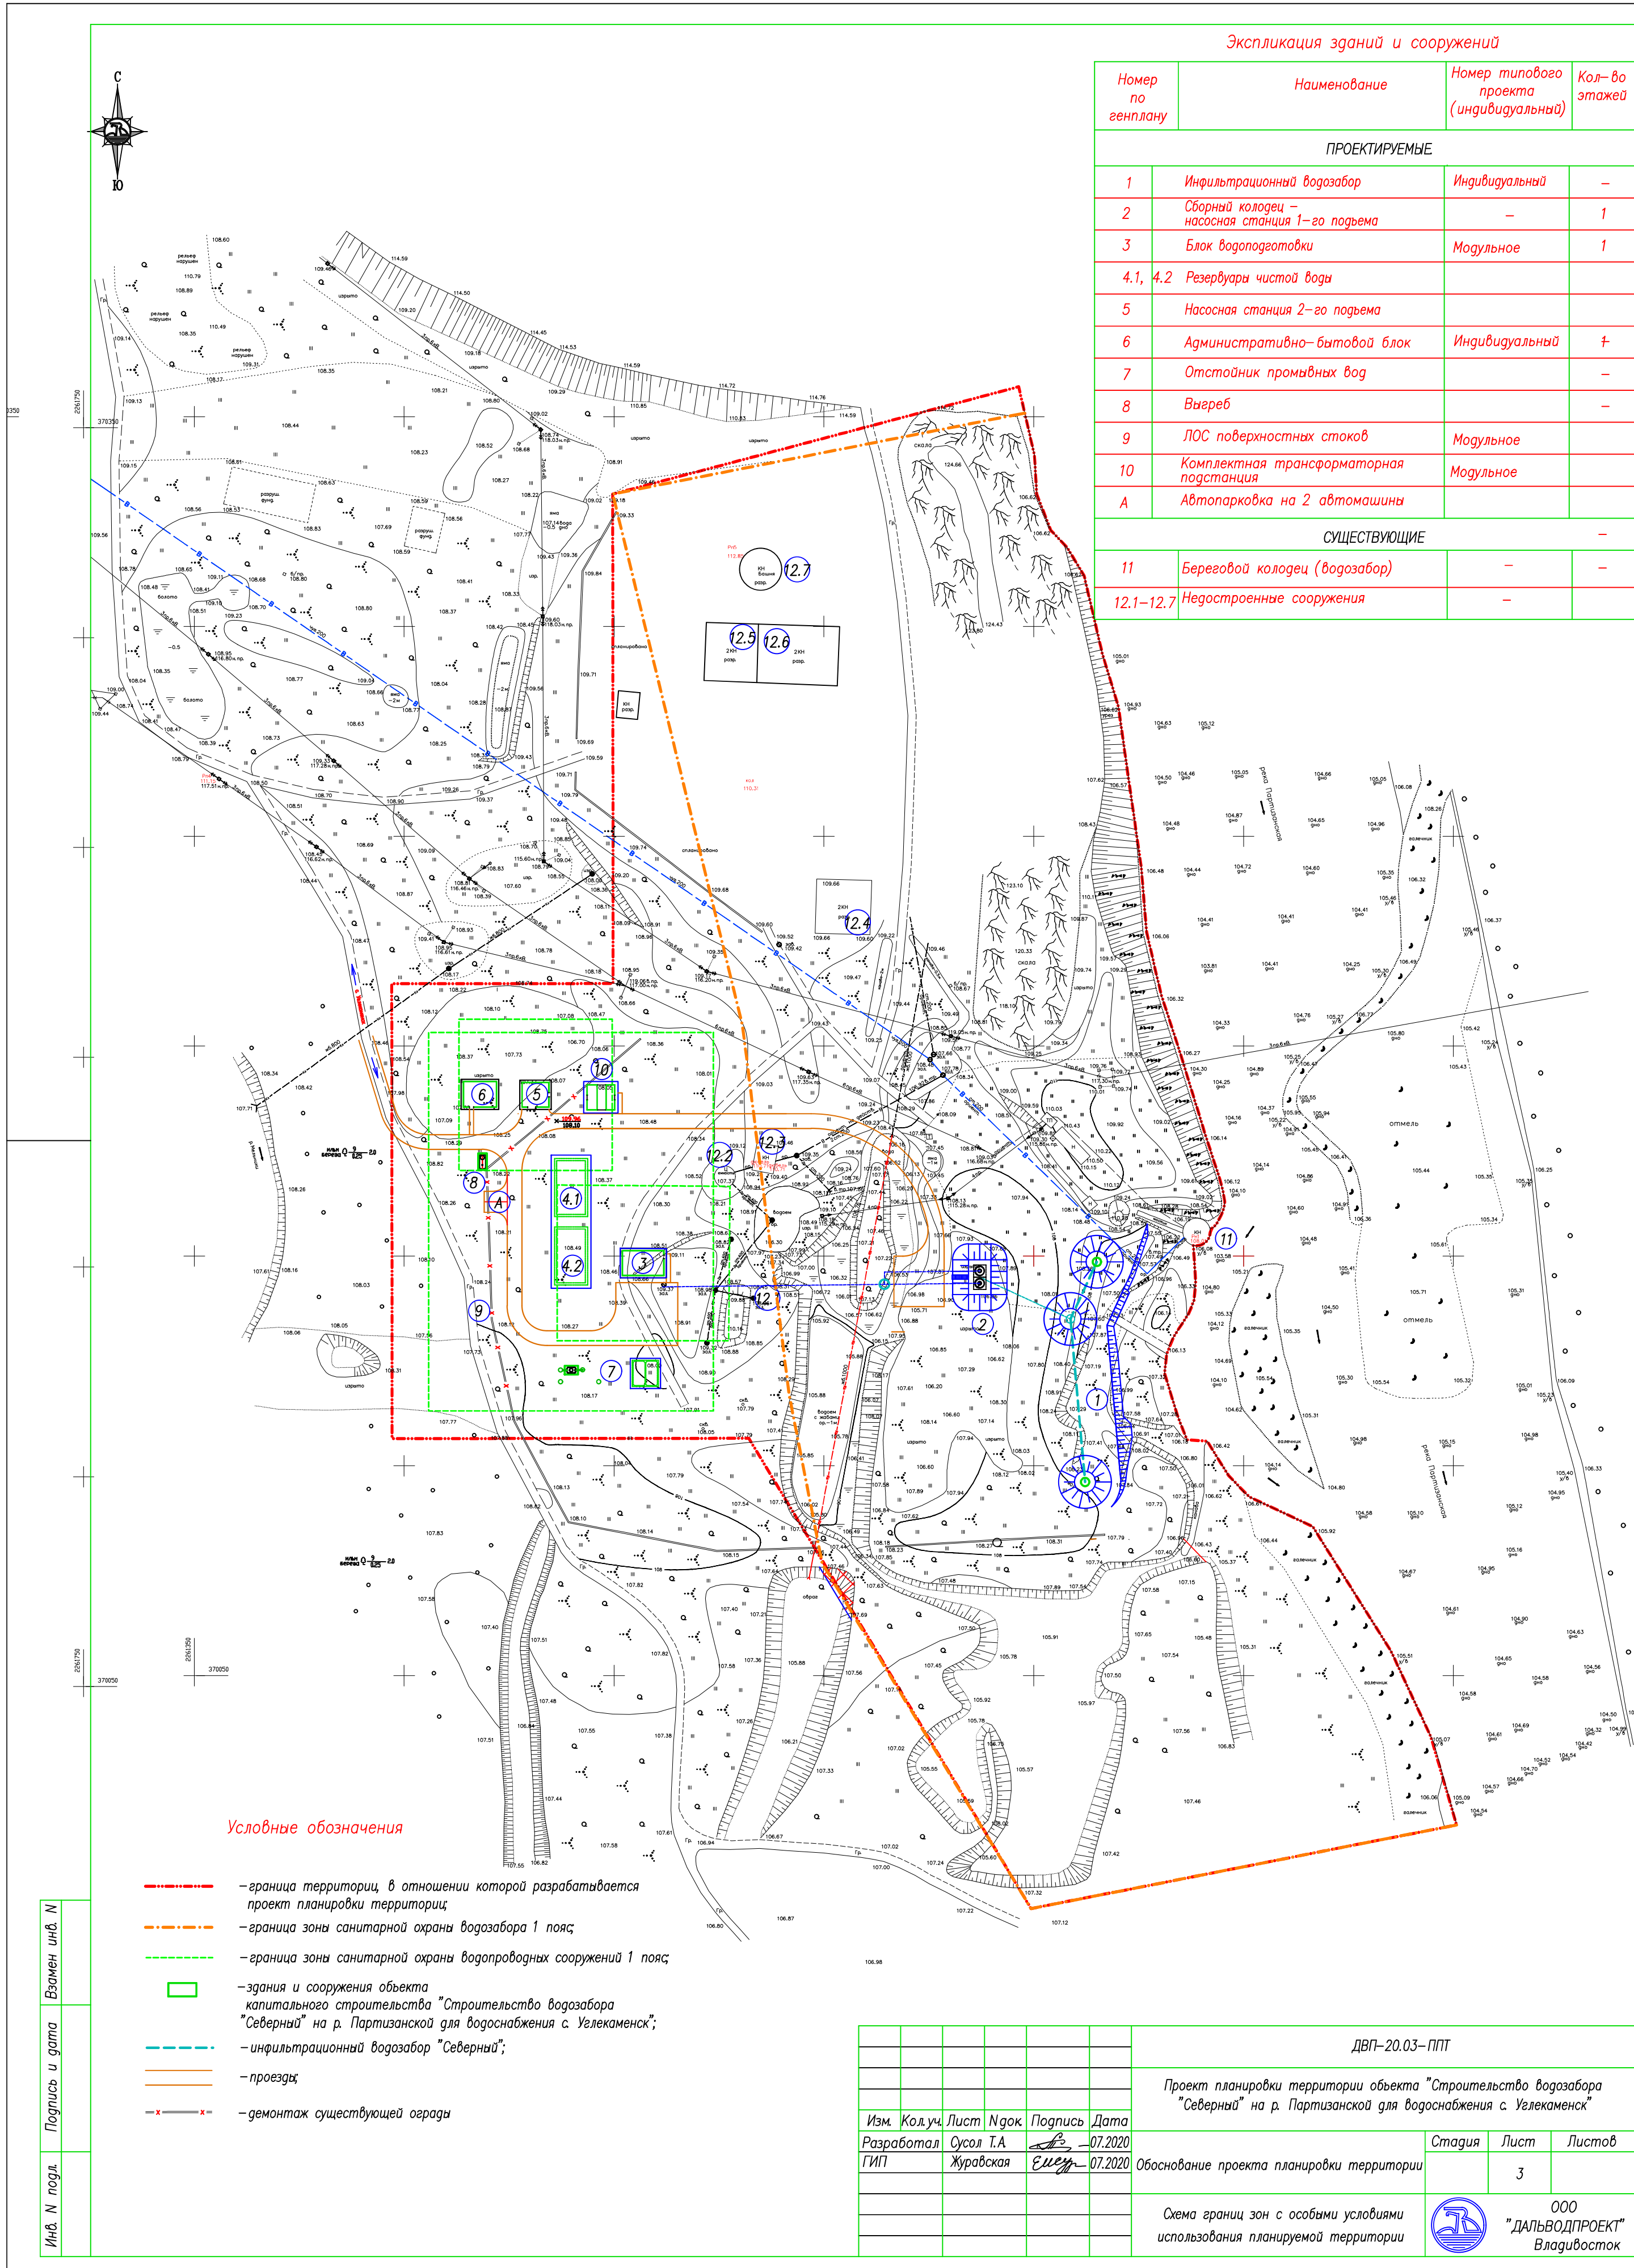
Экспликация зданий и сооружений

| Номер по генплану | Наименование | Номер типового проекта (индивидуальный) | Кол-во этажей |
|---|---|---|---|
| ПРОЕКТИРУЕМЫЕ | | | |
| 1 | Инфильтрационный водозабор | Индивидуальный | – |
| 2 | Сборный колодец – насосная станция 1-го подъема | – | 1 |
| 3 | Блок водоподготовки | Модульное | 1 |
| 4.1, 4.2 | Резервуары чистой воды | | |
| 5 | Насосная станция 2-го подъема | | |
| 6 | Административно-бытовой блок | Индивидуальный | 1 |
| 7 | Отстойник промывных вод | | – |
| 8 | Выгреб | | – |
| 9 | ЛОС поверхностных стоков | Модульное | |
| 10 | Комплектная трансформаторная подстанция | Модульное | |
| А | Автопарковка на 2 автомашины | | |
| СУЩЕСТВУЮЩИЕ | | | – |
| 11 | Береговой колодец (водозабор) | – | – |
| 12.1-12.7 | Недостроенные сооружения | – | |

С
Ю

река Партизанская
отмель
болото
валежник

Условные обозначения

– граница территории, в отношении которой разрабатывается проект планировки территории;
– граница зоны санитарной охраны водозабора 1 пояс;
– граница зоны санитарной охраны водопроводных сооружений 1 пояс;
– здания и сооружения объекта капитального строительства "Строительство водозабора "Северный" на р. Партизанской для водоснабжения с. Углекаменск";
– инфильтрационный водозабор "Северный";
– проезды;
– демонтаж существующей ограды

Взамен инв. N
Подпись и дата
Инв. N подл.

ДВП-20.03-ППТ

Проект планировки территории объекта "Строительство водозабора "Северный" на р. Партизанской для водоснабжения с. Углекаменск"

| Изм. | Кол.уч. | Лист | Nдок. | Подпись | Дата |
|---|---|---|---|---|---|
| Разработал | | Сусол Т.А | | | 07.2020 |
| ГИП | | Журавская | | | 07.2020 |

Обоснование проекта планировки территории

| Стадия | Лист | Листов |
|---|---|---|
| | 3 | |

Схема границ зон с особыми условиями использования планируемой территории

ООО "ДАЛЬВОДПРОЕКТ" Владивосток